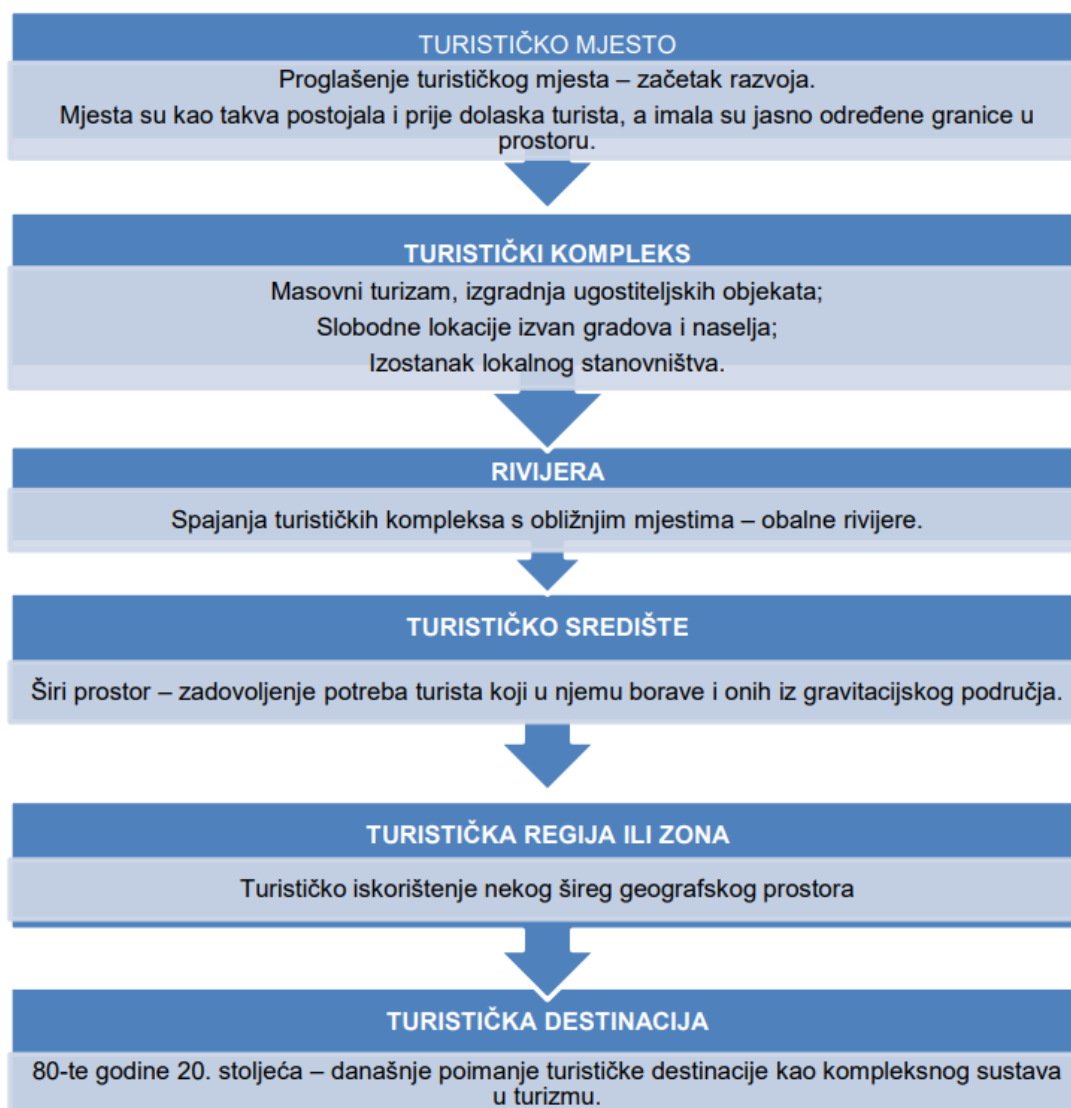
TURISTIČKO MJESTO

Proglašenje turističkog mjesta – začetak razvoja.

Mjesta su kao takva postojala i prije dolaska turista, a imala su jasno određene granice u prostoru.

TURISTIČKI KOMPLEKS

Masovni turizam, izgradnja ugostiteljskih objekata;

Slobodne lokacije izvan gradova i naselja;

Izostanak lokalnog stanovništva.

RIVIJERA

Spajanja turističkih kompleksa s obližnjim mjestima – obalne rivijere.

TURISTIČKO SREDIŠTE

Širi prostor – zadovoljenje potreba turista koji u njemu borave i onih iz gravitacijskog područja.

TURISTIČKA REGIJA ILI ZONA

Turističko iskorištenje nekog šireg geografskog prostora

TURISTIČKA DESTINACIJA

80-te godine 20. stoljeća – današnje poimanje turističke destinacije kao kompleksnog sustava u turizmu.